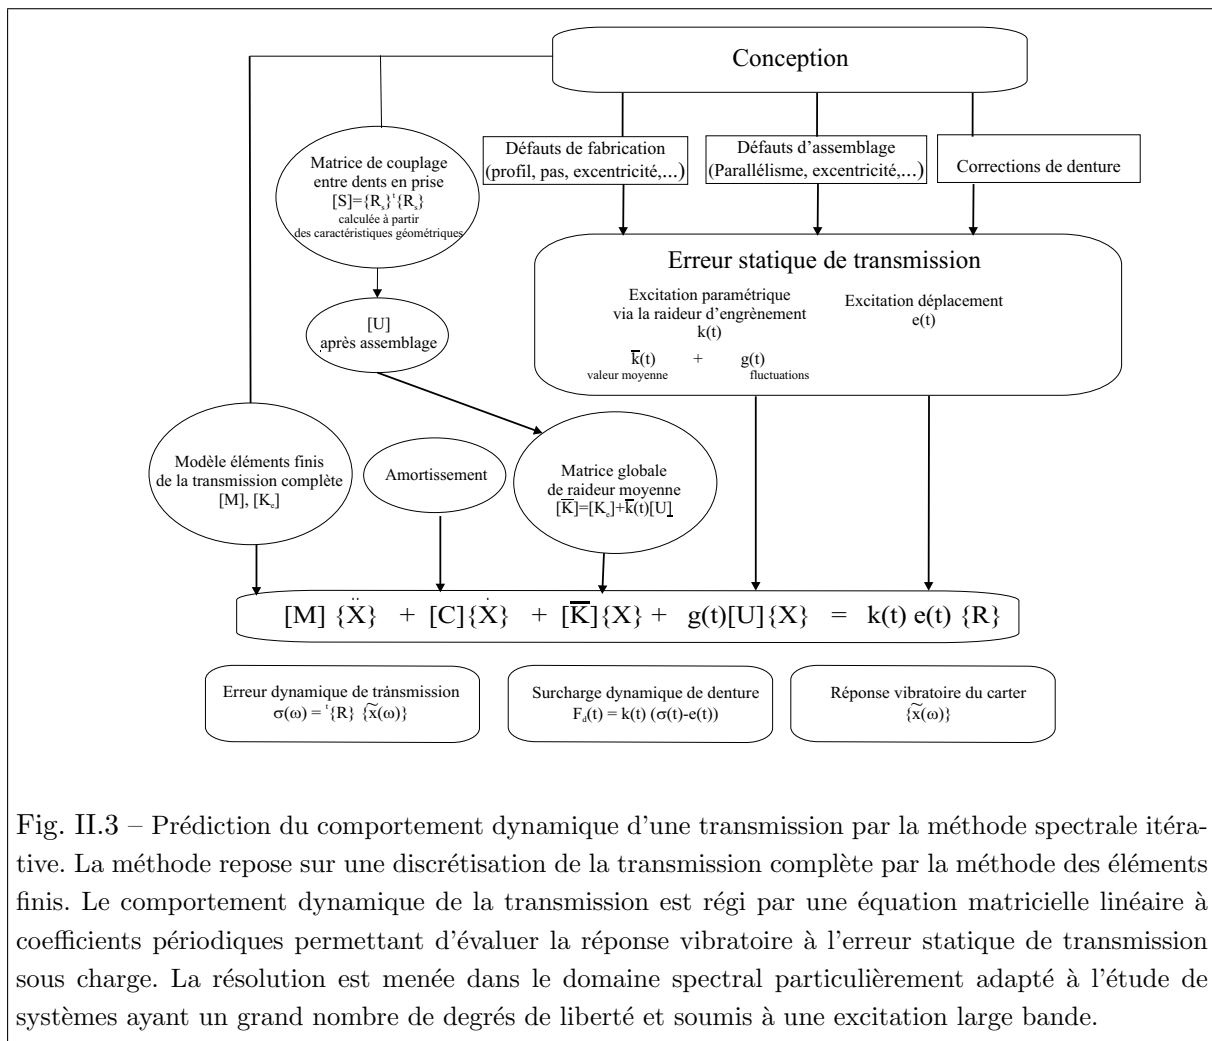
Conception

Défauts de fabrication (profil, pas, excentricité,...)

Défauts d'assemblage (Parallélisme, excentricité,...)

Corrections de denture

Matrice de couplage entre dents en prise $[S]=\{R_s\}^t\{R_s\}$ calculée à partir des caractéristiques géométriques

Erreur statique de transmission

Excitation paramétrique via la raideur d'engrènement k(t)

Excitation déplacement e(t)

$\overline{k}(t)$ valeur moyenne + g(t) fluctuations

[U] après assemblage

Modèle éléments finis de la transmission complète [M], $[K_c]$

Amortissement

Matrice globale de raideur moyenne $[\overline{K}]=[K_c]+\overline{k}(t)[U]$

$[M]\{\ddot{X}\} + [C]\{\dot{X}\} + [\overline{K}]\{X\} + g(t)[U]\{X\} = k(t)\,e(t)\,\{R\}$

Erreur dynamique de trànsmission $\sigma(\omega) = {}^t\{R\}\ \{\widetilde{x}(\omega)\}$

Surcharge dynamique de denture $F_d(t) = k(t)\ (\sigma(t)-e(t))$

Réponse vibratoire du carter $\{\widetilde{x}(\omega)\}$

Fig. II.3 – Prédiction du comportement dynamique d'une transmission par la méthode spectrale itérative. La méthode repose sur une discrétisation de la transmission complète par la méthode des éléments finis. Le comportement dynamique de la transmission est régi par une équation matricielle linéaire à coefficients périodiques permettant d'évaluer la réponse vibratoire à l'erreur statique de transmission sous charge. La résolution est menée dans le domaine spectral particulièrement adapté à l'étude de systèmes ayant un grand nombre de degrés de liberté et soumis à une excitation large bande.